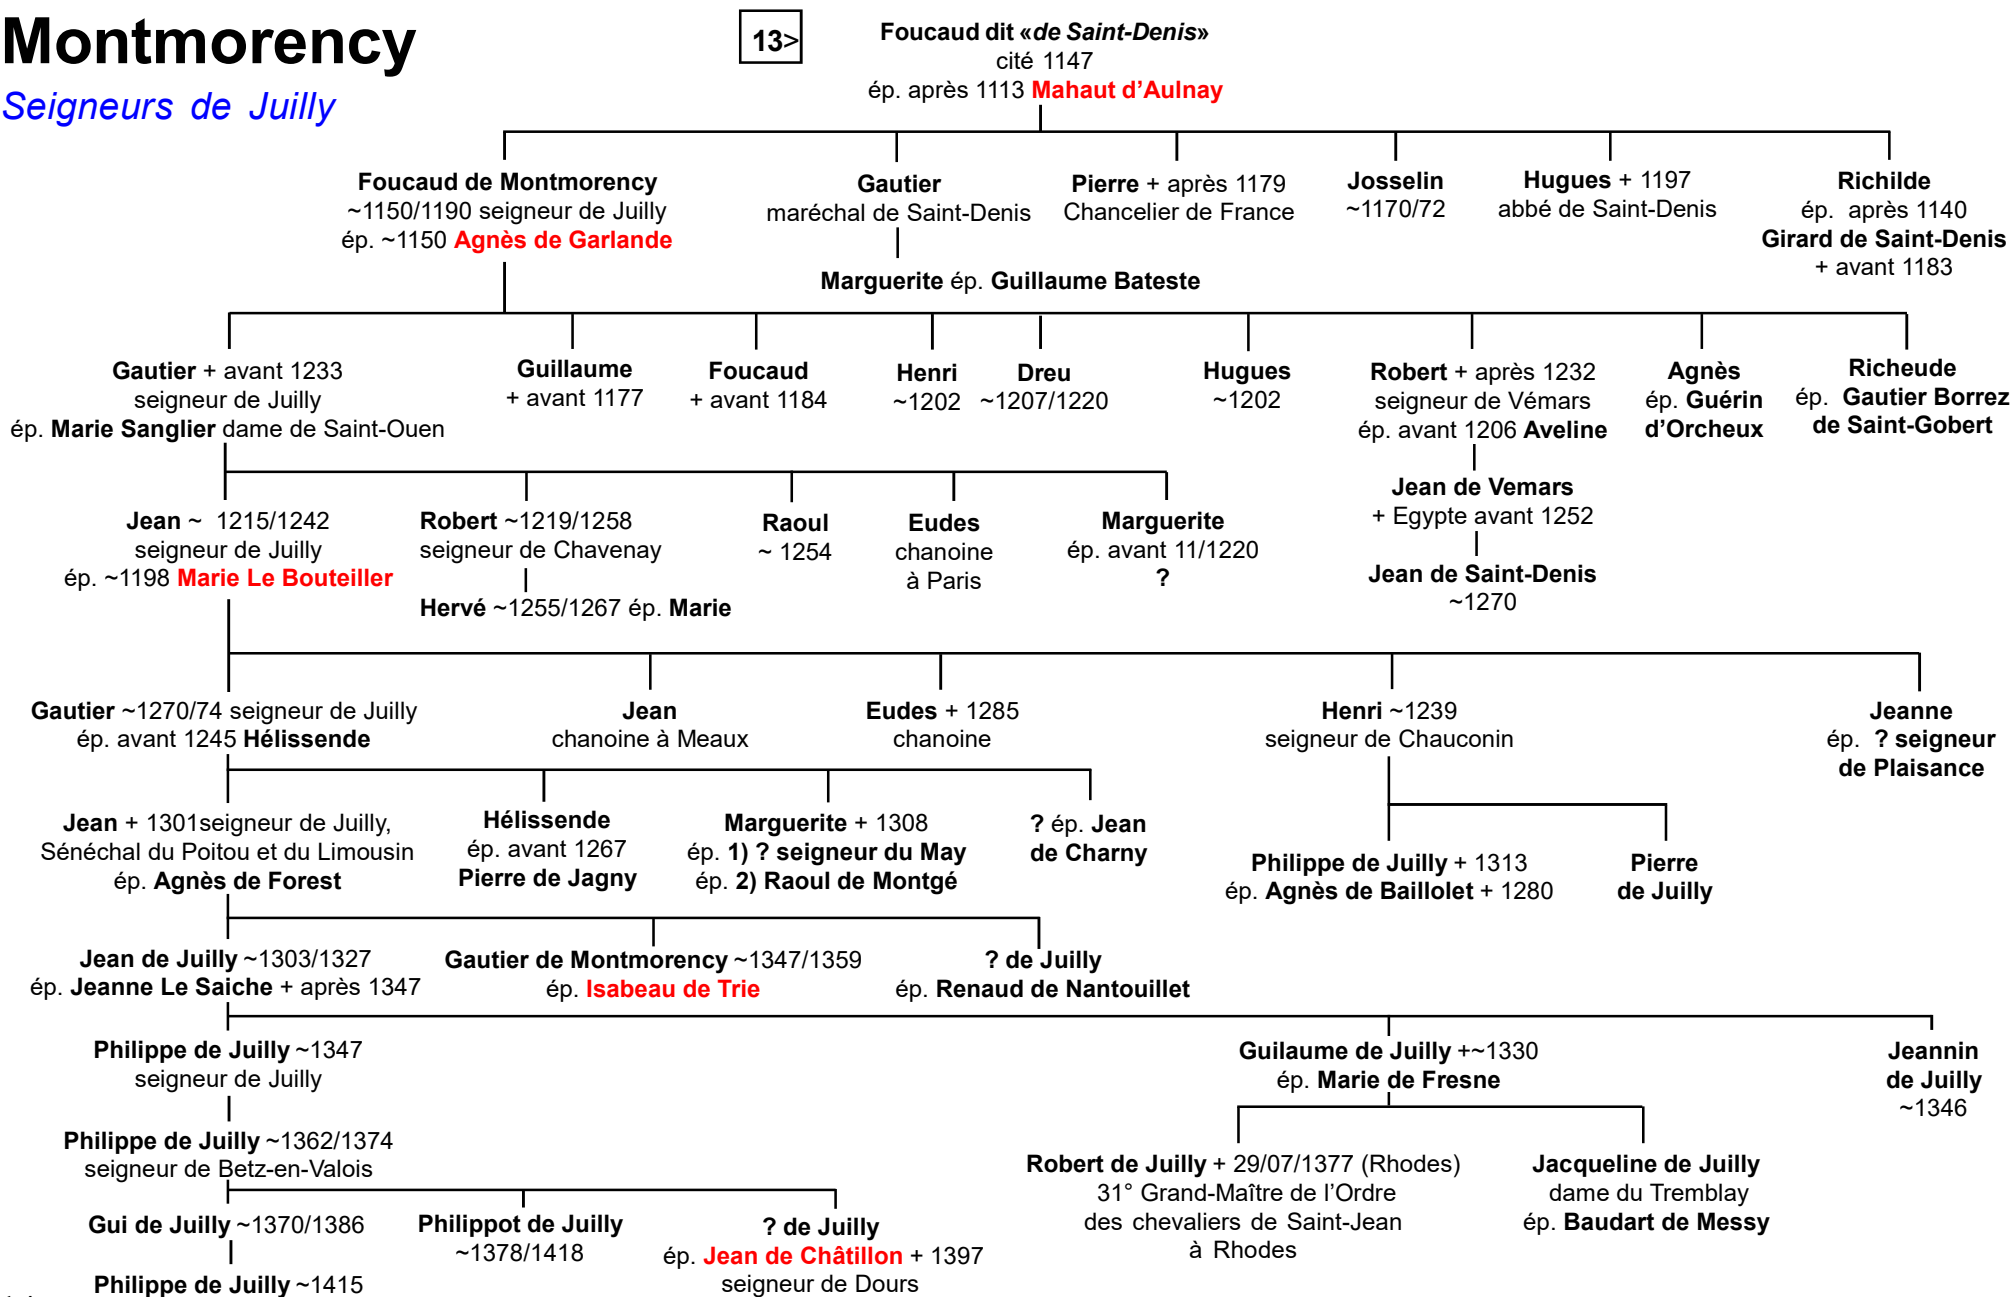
Montmorency

Seigneurs de Juilly

13>

Foucaud dit «de Saint-Denis»
cité 1147
ép. après 1113 Mahaut d'Aulnay

Foucaud de Montmorency
~1150/1190 seigneur de Juilly
ép. ~1150 Agnès de Garlande

Gautier
maréchal de Saint-Denis

Marguerite ép. Guillaume Bateste

Pierre + après 1179
Chancelier de France

Josselin
~1170/72

Hugues + 1197
abbé de Saint-Denis

Richilde
ép. après 1140
Girard de Saint-Denis
+ avant 1183

Gautier + avant 1233
seigneur de Juilly
ép. Marie Sanglier dame de Saint-Ouen

Guillaume
+ avant 1177

Foucaud
+ avant 1184

Henri
~1202

Dreu
~1207/1220

Hugues
~1202

Robert + après 1232
seigneur de Vémars
ép. avant 1206 Aveline

Jean de Vemars
+ Egypte avant 1252

Jean de Saint-Denis
~1270

Agnès
ép. Guérin d'Orcheux

Richeude
ép. Gautier Borrez de Saint-Gobert

Jean ~ 1215/1242
seigneur de Juilly
ép. ~1198 Marie Le Bouteiller

Robert ~1219/1258
seigneur de Chavenay

Hervé ~1255/1267 ép. Marie

Raoul
~ 1254

Eudes
chanoine
à Paris

Marguerite
ép. avant 11/1220
?

Gautier ~1270/74 seigneur de Juilly
ép. avant 1245 Hélissende

Jean
chanoine à Meaux

Eudes + 1285
chanoine

Henri ~1239
seigneur de Chauconin

Jeanne
ép. ? seigneur de Plaisance

Jean + 1301seigneur de Juilly,
Sénéchal du Poitou et du Limousin
ép. Agnès de Forest

Hélissende
ép. avant 1267
Pierre de Jagny

Marguerite + 1308
ép. 1) ? seigneur du May
ép. 2) Raoul de Montgé

? ép. Jean de Charny

Philippe de Juilly + 1313
ép. Agnès de Baillolet + 1280

Pierre
de Juilly

Jean de Juilly ~1303/1327
ép. Jeanne Le Saiche + après 1347

Gautier de Montmorency ~1347/1359
ép. Isabeau de Trie

? de Juilly
ép. Renaud de Nantouillet

Philippe de Juilly ~1347
seigneur de Juilly

Philippe de Juilly ~1362/1374
seigneur de Betz-en-Valois

Gui de Juilly ~1370/1386

Philippe de Juilly ~1415

Philippot de Juilly
~1378/1418

? de Juilly
ép. Jean de Châtillon + 1397
seigneur de Dours

Guilaume de Juilly +~1330
ép. Marie de Fresne

Robert de Juilly + 29/07/1377 (Rhodes)
31° Grand-Maître de l'Ordre
des chevaliers de Saint-Jean
à Rhodes

Jacqueline de Juilly
dame du Tremblay
ép. Baudart de Messy

Jeannin
de Juilly
~1346